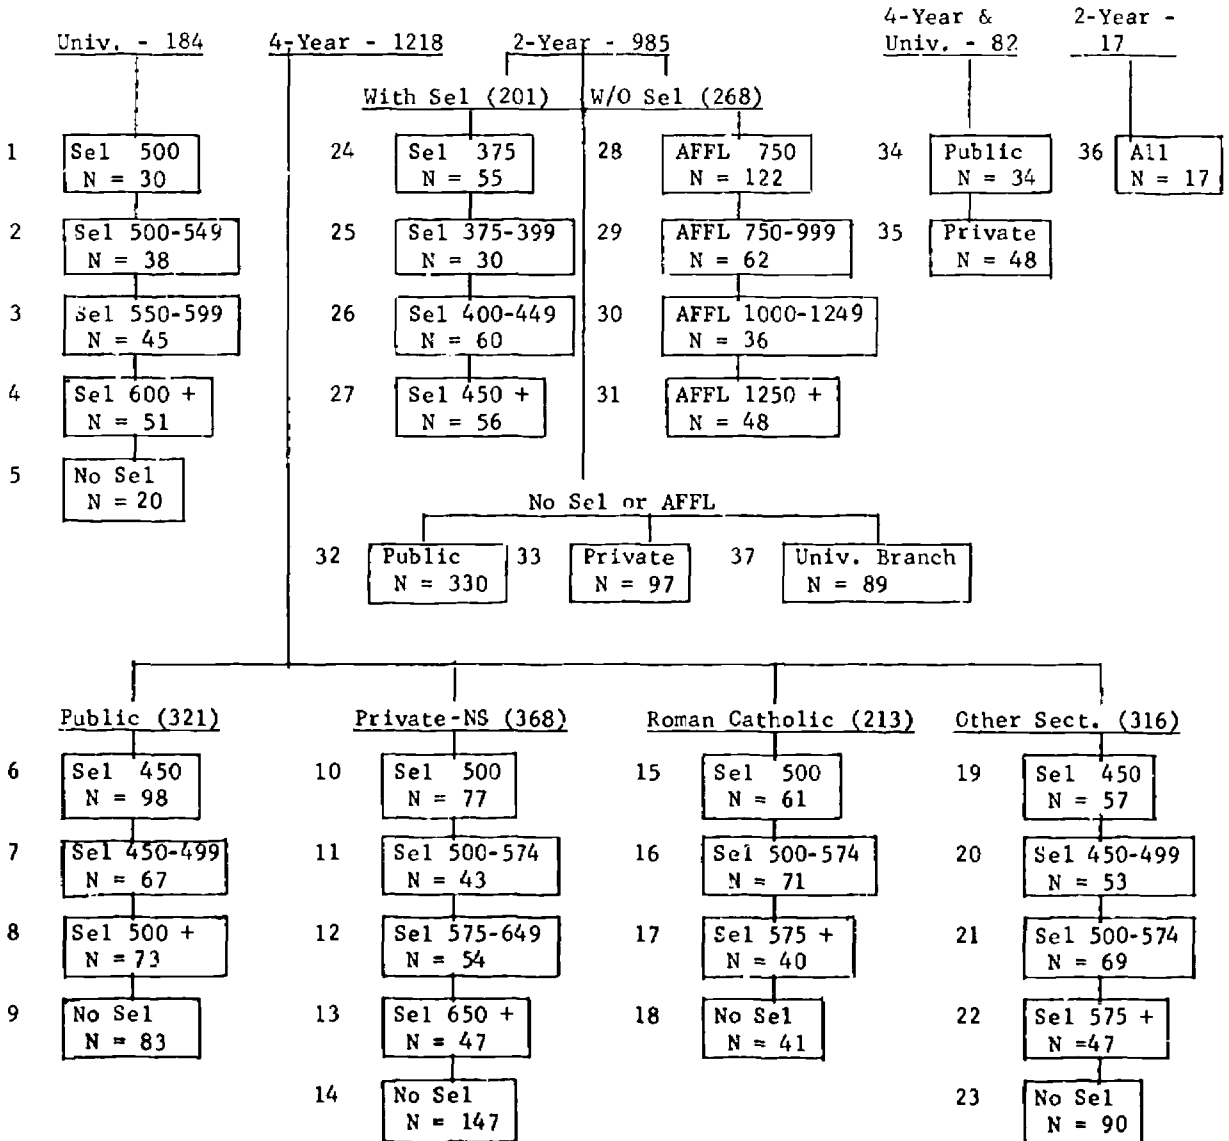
Univ. - 184

4-Year - 1218

2-Year - 985

4-Year & Univ. - 82

2-Year - 17

With Sel (201)

W/O Sel (268)

1 Sel 500 N = 30

2 Sel 500-549 N = 38

3 Sel 550-599 N = 45

4 Sel 600 + N = 51

5 No Sel N = 20

24 Sel 375 N = 55

25 Sel 375-399 N = 30

26 Sel 400-449 N = 60

27 Sel 450 + N = 56

28 AFFL 750 N = 122

29 AFFL 750-999 N = 62

30 AFFL 1000-1249 N = 36

31 AFFL 1250 + N = 48

34 Public N = 34

35 Private N = 48

36 All N = 17

No Sel or AFFL

32 Public N = 330

33 Private N = 97

37 Univ. Branch N = 89

Public (321)

Private-NS (368)

Roman Catholic (213)

Other Sect. (316)

6 Sel 450 N = 98

7 Sel 450-499 N = 67

8 Sel 500 + N = 73

9 No Sel N = 83

10 Sel 500 N = 77

11 Sel 500-574 N = 43

12 Sel 575-649 N = 54

13 Sel 650 + N = 47

14 No Sel N = 147

15 Sel 500 N = 61

16 Sel 500-574 N = 71

17 Sel 575 + N = 40

18 No Sel N = 41

19 Sel 450 N = 57

20 Sel 450-499 N = 53

21 Sel 500-574 N = 69

22 Sel 575 + N =47

23 No Sel N = 90